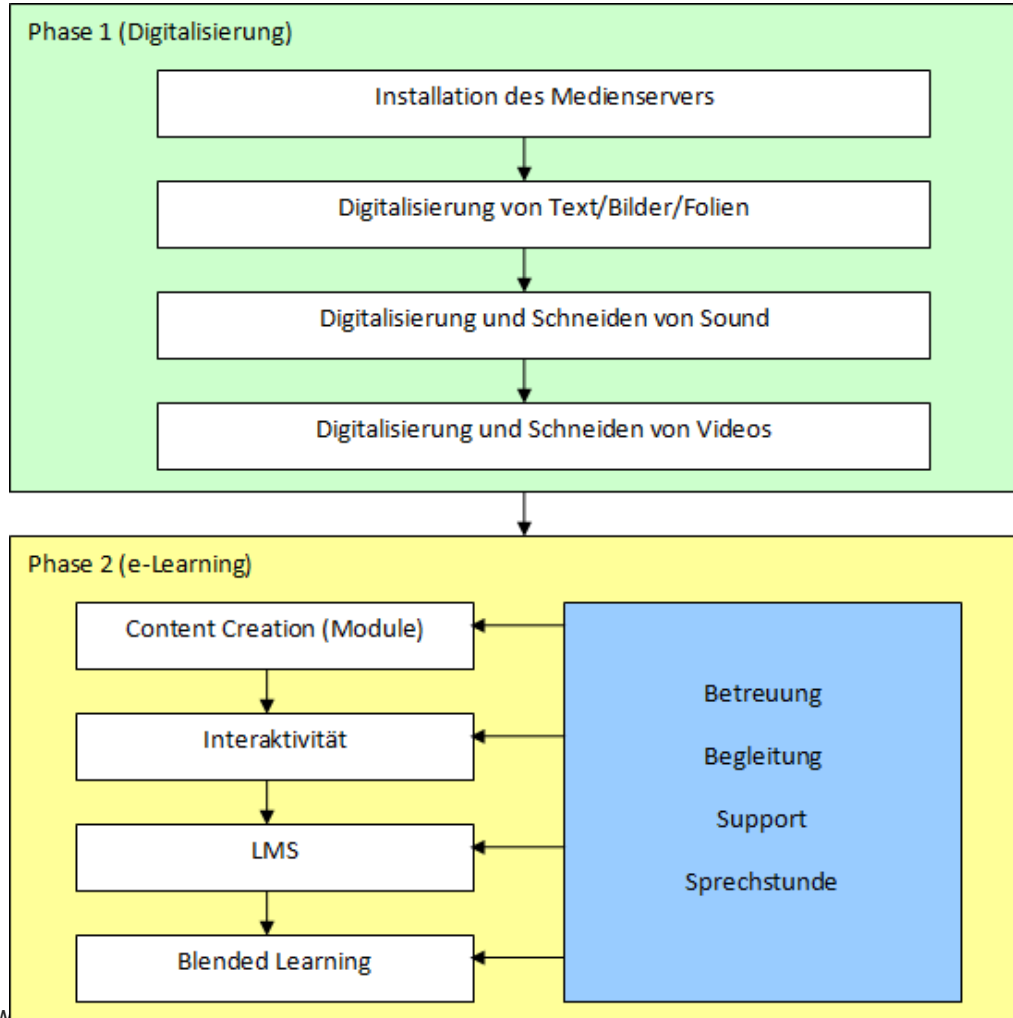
Phase 1 (Digitalisierung)

Installation des Medienservers

Digitalisierung von Text/Bilder/Folien

Digitalisierung und Schneiden von Sound

Digitalisierung und Schneiden von Videos

Phase 2 (e-Learning)

Content Creation (Module)

Interaktivität

LMS

Blended Learning

Betreuung

Begleitung

Support

Sprechstunde